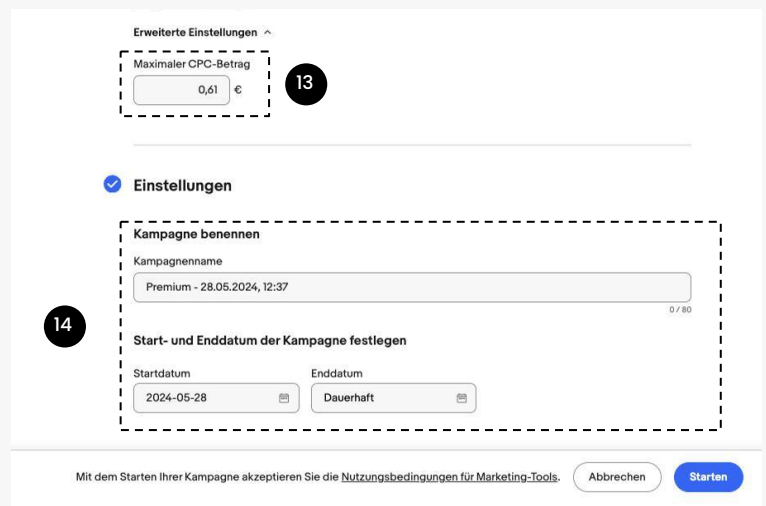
Erweiterte Einstellungen ^

Maximaler CPC-Betrag

0,61 €

13

Einstellungen

Kampagne benennen

Kampagnenname

Premium - 28.05.2024, 12:37

0 / 80

14

Start- und Enddatum der Kampagne festlegen

Startdatum

2024-05-28

Enddatum

Dauerhaft

Mit dem Starten Ihrer Kampagne akzeptieren Sie die Nutzungsbedingungen für Marketing-Tools.

Abbrechen

Starten